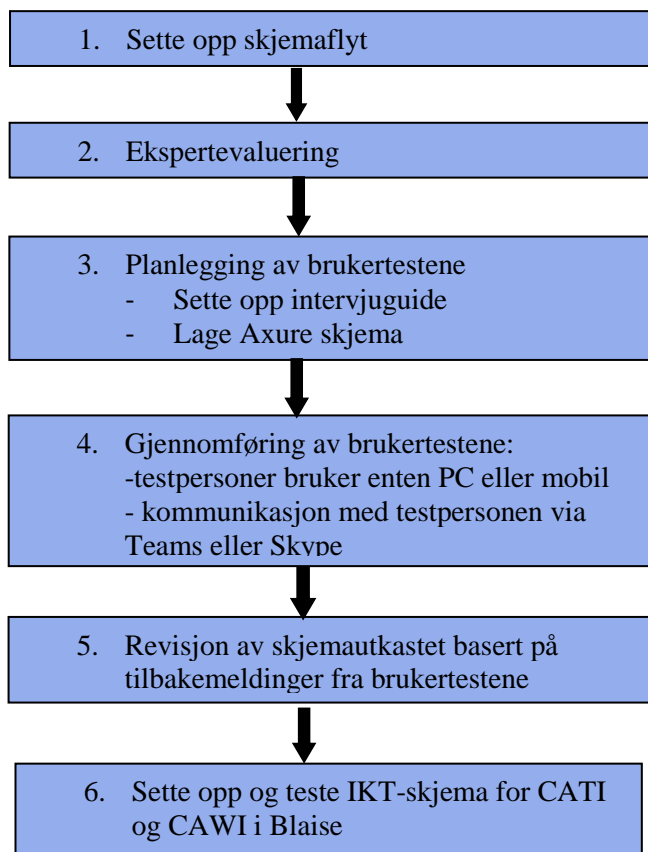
1. Sette opp skjemaflyt

2. Ekspertevaluering

3. Planlegging av brukertestene
- Sette opp intervjuguide
- Lage Axure skjema

4. Gjennomføring av brukertestene:
-testpersoner bruker enten PC eller mobil
- kommunikasjon med testpersonen via Teams eller Skype

5. Revisjon av skjemautkastet basert på tilbakemeldinger fra brukertestene

6. Sette opp og teste IKT-skjema for CATI og CAWI i Blaise